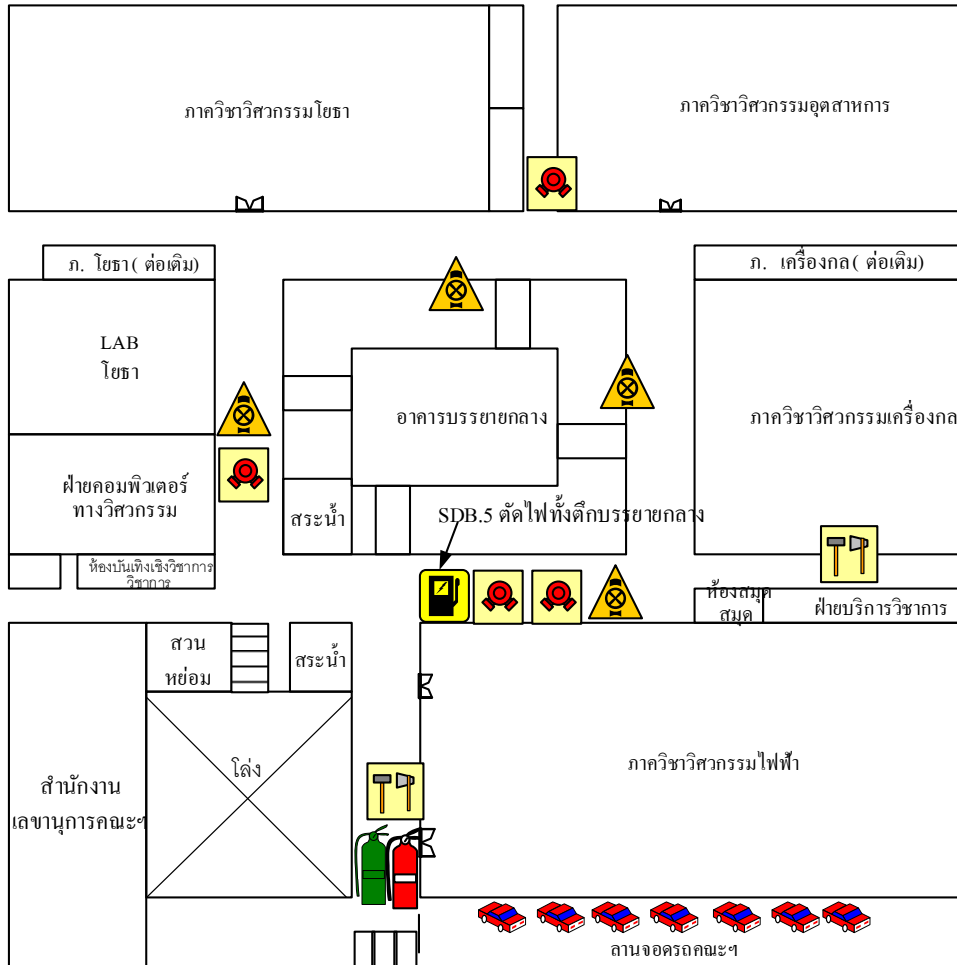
ภาควิชาวิศวกรรมโยธา

ภาควิชาวิศวกรรมอุตสาหการ

ภ. โยธา( ต่อเติม)

ภ. เครื่องกล( ต่อเติม)

LAB
โยธา

อาคารบรรยายกลาง

ภาควิชาวิศวกรรมเครื่องกล

ฝ่ายคอมพิวเตอร์
ทางวิศวกรรม

สระน้ำ

SDB.5 ตัดไฟทั้งตึกบรรยายกลาง

ห้องบันเทิงเชิงวิชาการ
วิชาการ

ห้องสมุด
สมุด

ฝ่ายบริการวิชาการ

สวน
หย่อม

สระน้ำ

โล่ง

สำนักงาน
เลขานุการคณะฯ

ภาควิชาวิศวกรรมไฟฟ้า

ลานจอดรถคณะฯ